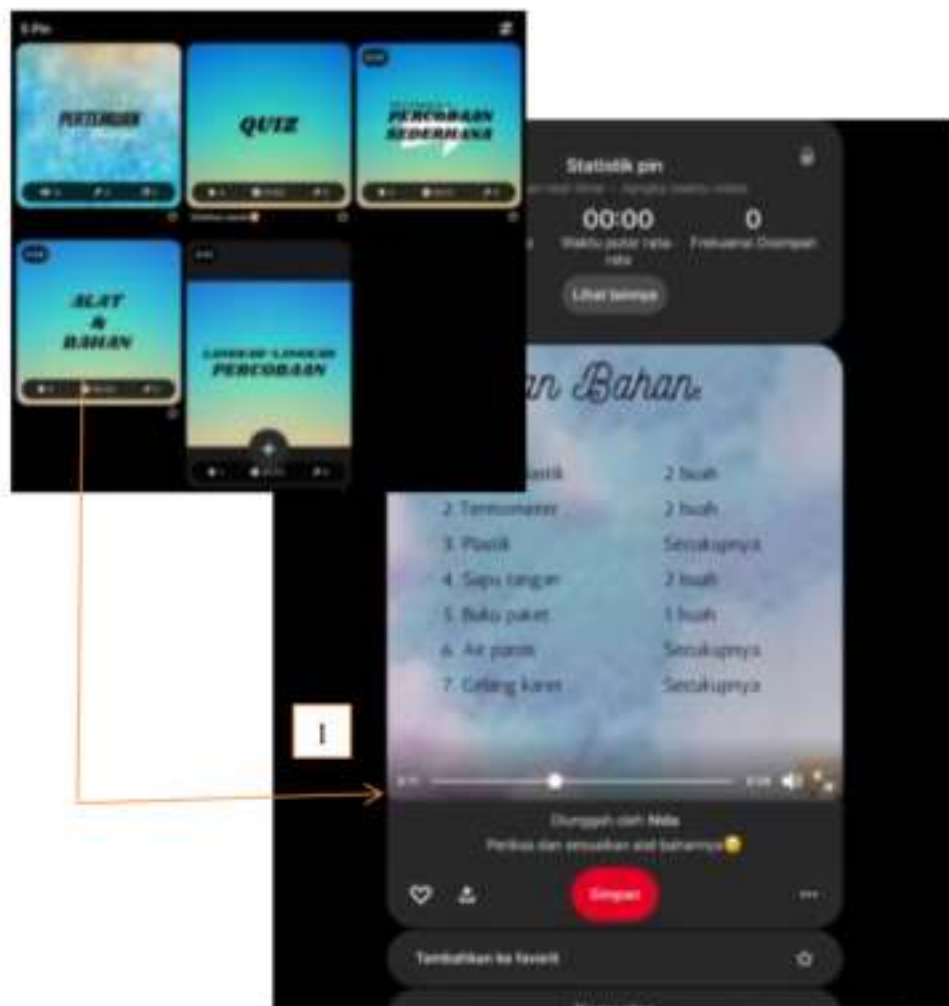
5 Pin

PERTEMUAN

QUIZ

PERCOBAAN SEDERHANA

ALAT & BAHAN

LANGKAH-LANGKAH PERCOBAAN

Statistik pin

00:00

Waktu putar rata-rata

0

Frekuensi Disimpan

Lihat lainnya

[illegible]an Bahan

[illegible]astik 2 buah

2. Termometer 2 buah

3. Plastik Secukupnya

4. Sapu tangan 2 buah

5. Buku paket 1 buah

6. Air panas Secukupnya

7. Gelang karet Secukupnya

1

Diunggah oleh Nila

Periksa dan sesuaikan alat bahannya

Simpan

Tambahkan ke favorit